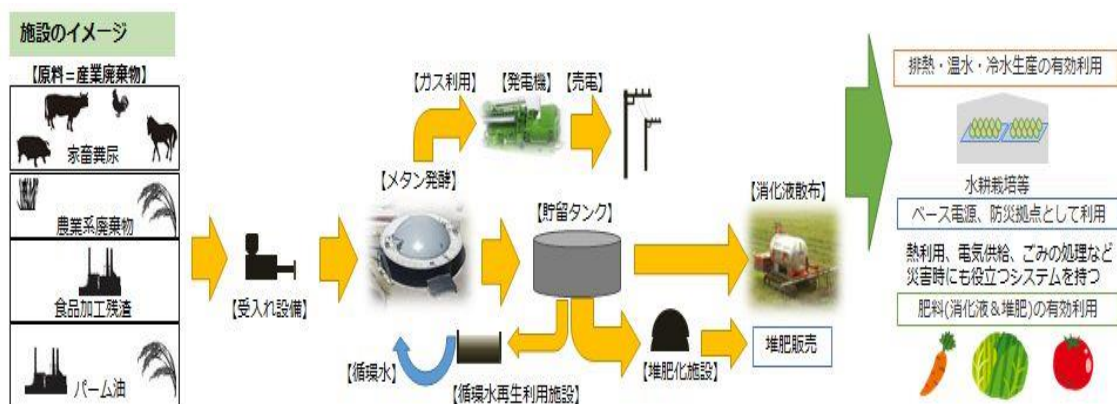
施設のイメージ

【原料＝産業廃棄物】

家畜糞尿

農業系廃棄物

食品加工残渣

パーム油

【受入れ設備】

【ガス利用】

【発電機】

【売電】

【メタン発酵】

【貯留タンク】

【消化液散布】

【循環水】

【循環水再生利用施設】

【堆肥化施設】

堆肥販売

排熱・温水・冷水生産の有効利用

水耕栽培等

ベース電源、防災拠点として利用

熱利用、電気供給、ごみの処理など災害時にも役立つシステムを持つ

肥料(消化液＆堆肥)の有効利用